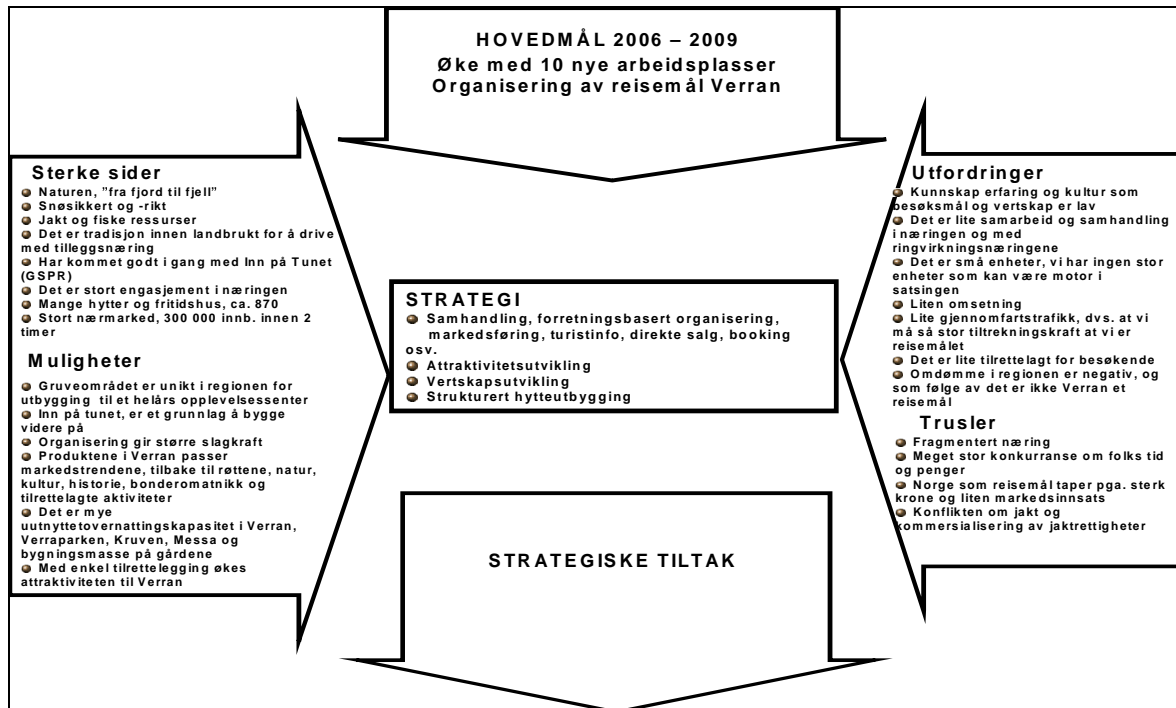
HOVEDMÅL 2006 – 2009
Øke med 10 nye arbeidsplasser
Organisering av reisemål Verran

Sterke sider
- Naturen, "fra fjord til fjell"
- Snøsikkert og -rikt
- Jakt og fiske ressurser
- Det er tradisjon innen landbrukt for å drive med tilleggsnæring
- Har kommet godt i gang med Inn på Tunet (GSPR)
- Det er stort engasjement i næringen
- Mange hytter og fritidshus, ca. 870
- Stort nærmarked, 300 000 innb. innen 2 timer

Muligheter
- Gruveområdet er unikt i regionen for utbygging til et helårs opplevelsessenter
- Inn på tunet, er et grunnlag å bygge videre på
- Organisering gir større slagkraft
- Produktene i Verran passer markedstrendene, tilbake til røttene, natur, kultur, historie, bonderomatnikk og tilrettelagte aktiviteter
- Det er mye uutnyttetovernattingskapasitet i Verran, Verraparken, Kruven, Messa og bygningsmasse på gårdene
- Med enkel tilrettelegging økes attraktiviteten til Verran

STRATEGI
- Samhandling, forretningsbasert organisering, markedsføring, turistinfo, direkte salg, booking osv.
- Attraktivitetsutvikling
- Vertskapsutvikling
- Strukturert hytteutbygging

Utfordringer
- Kunnskap erfaring og kultur som besøksmål og vertskap er lav
- Det er lite samarbeid og samhandling i næringen og med ringvirkningsnæringene
- Det er små enheter, vi har ingen stor enheter som kan være motor i satsingen
- Liten omsetning
- Lite gjennomfartstrafikk, dvs. at vi må så stor tiltrekningskraft at vi er reisemålet
- Det er lite tilrettelagt for besøkende
- Omdømme i regionen er negativ, og som følge av det er ikke Verran et reisemål

Trusler
- Fragmentert næring
- Meget stor konkurranse om folks tid og penger
- Norge som reisemål taper pga. sterk krone og liten markedsinnsats
- Konflikten om jakt og kommersialisering av jaktrettigheter

STRATEGISKE TILTAK